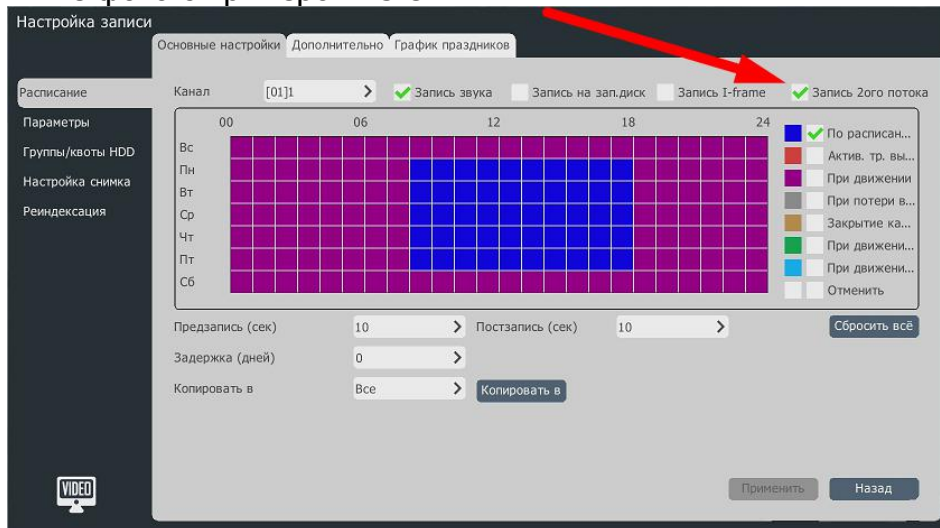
Настройка записи

Основные настройки | Дополнительно | График праздников

Расписание
Параметры
Группы/квоты HDD
Настройка снимка
Реиндексация

Канал [01]1 Запись звука Запись на зап.диск Запись I-frame Запись 2ого потока

00 06 12 18 24

Вс
Пн
Вт
Ср
Чт
Пт
Сб

По расписан...
Актив. тр. вы...
При движении
При потери в...
Закрытие ка...
При движени...
При движени...
Отменить

Предзапись (сек) 10
Постзапись (сек) 10
Сбросить всё
Задержка (дней) 0
Копировать в Все
Копировать в

VIDEO

Применить
Назад